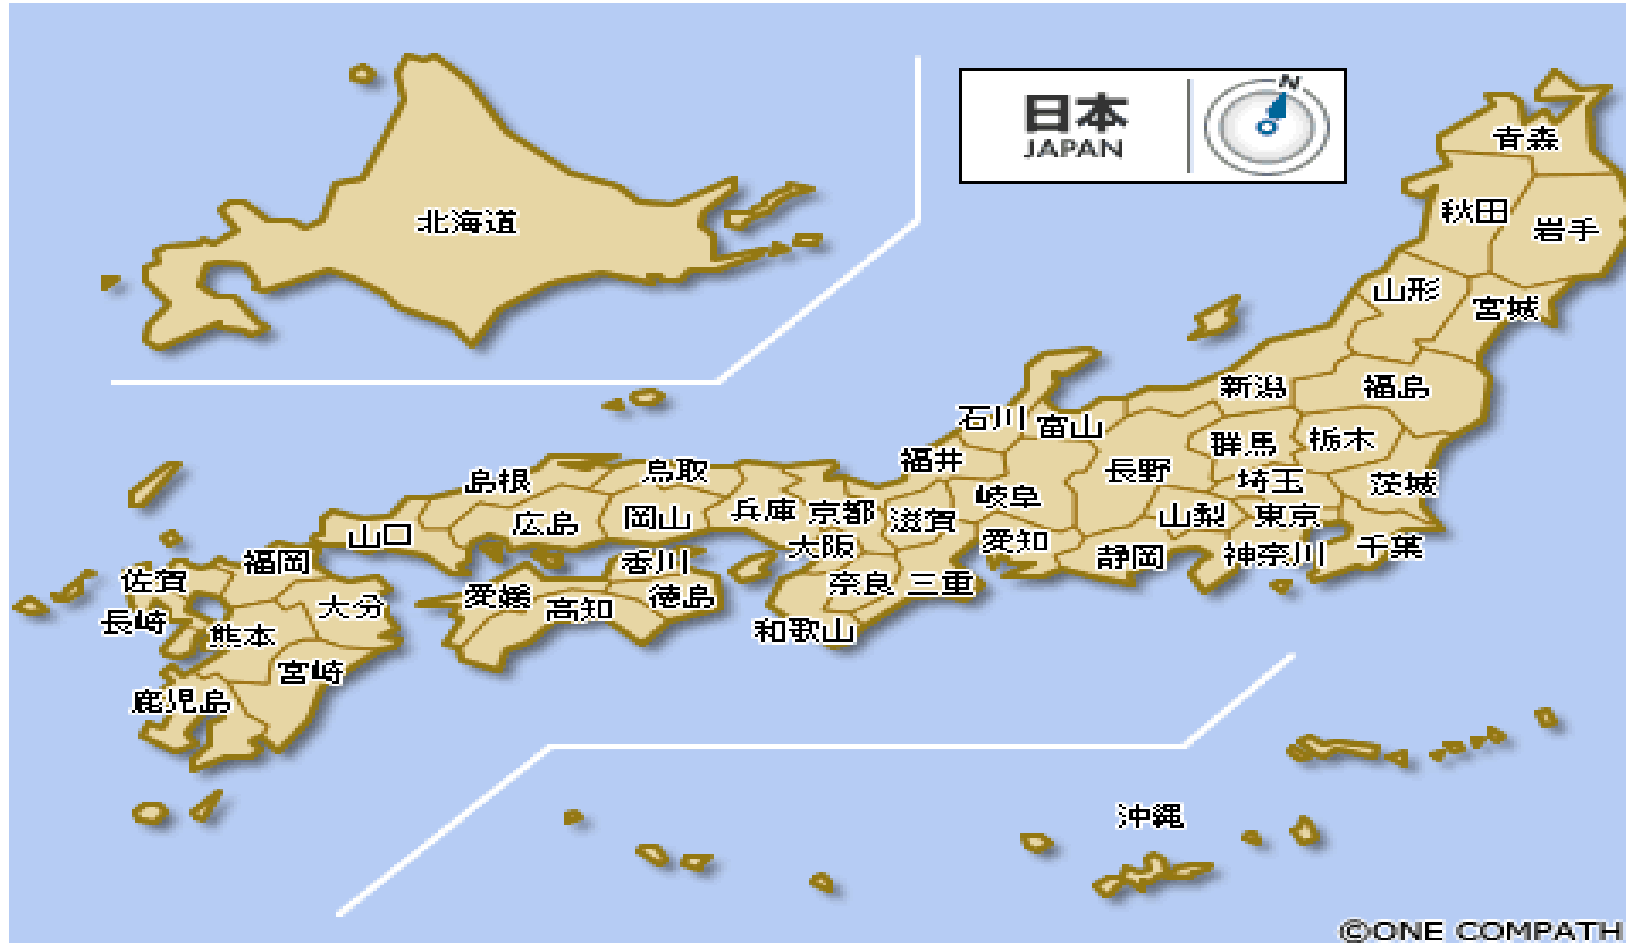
日本
JAPAN
N

北海道

青森
秋田
岩手
山形
宮城
新潟
福島
石川
富山
群馬
栃木
福井
長野
埼玉
茨城
岐阜
山梨
東京
島根
鳥取
兵庫
京都
滋賀
愛知
静岡
神奈川
千葉
山口
広島
岡山
大阪
香川
奈良
三重
福岡
佐賀
大分
愛媛
高知
徳島
和歌山
長崎
熊本
宮崎
鹿児島
沖縄

©ONE COMPATH